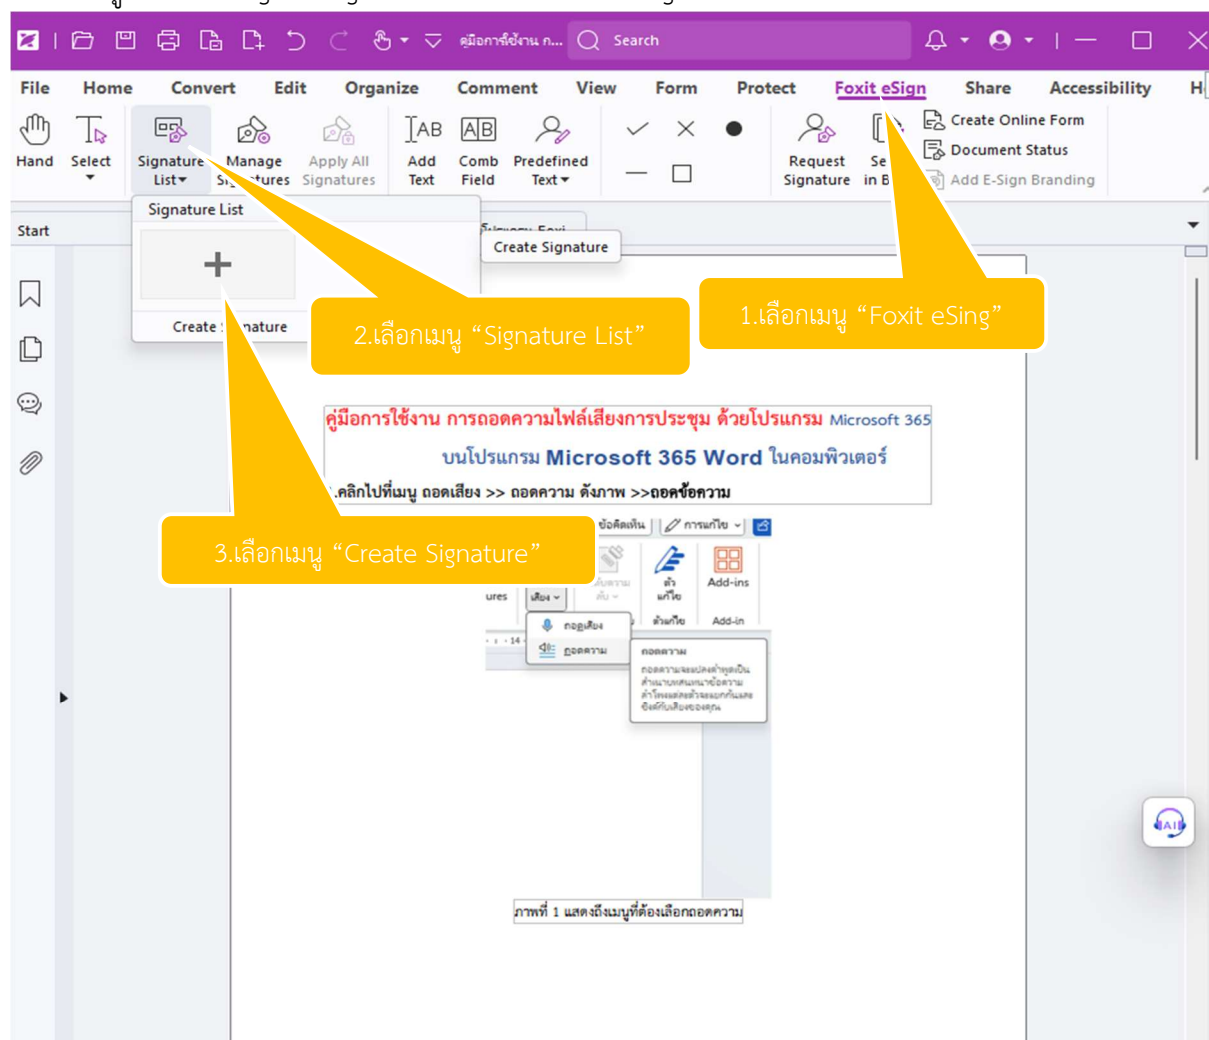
คู่มือการใช้งาน ก... Search

File Home Convert Edit Organize Comment View Form Protect Foxit eSign Share Accessibility H

Hand Select Signature List Manage Signatures Apply All Signatures Add Text Comb Field Predefined Text Request Signature Se in B Create Online Form Document Status Add E-Sign Branding

Start

Signature List

Create Signature

Create Signature

2.เลือกเมนู “Signature List”

1.เลือกเมนู “Foxit eSing”

คู่มือการใช้งาน การถอดความไฟล์เสียงการประชุม ด้วยโปรแกรม Microsoft 365

บนโปรแกรม Microsoft 365 Word ในคอมพิวเตอร์

.คลิกไปที่เมนู ถอดเสียง >> ถอดความ ดังภาพ >>ถอดข้อความ

3.เลือกเมนู “Create Signature”

ข้อคิดเห็น การแก้ไข

Add-ins

ures เสียง

ถอดเสียง

ถอดความ

ตัวแก้ไข Add-in

ถอดความ

ภาพที่ 1 แสดงถึงเมนูที่ต้องเลือกถอดความ

AI